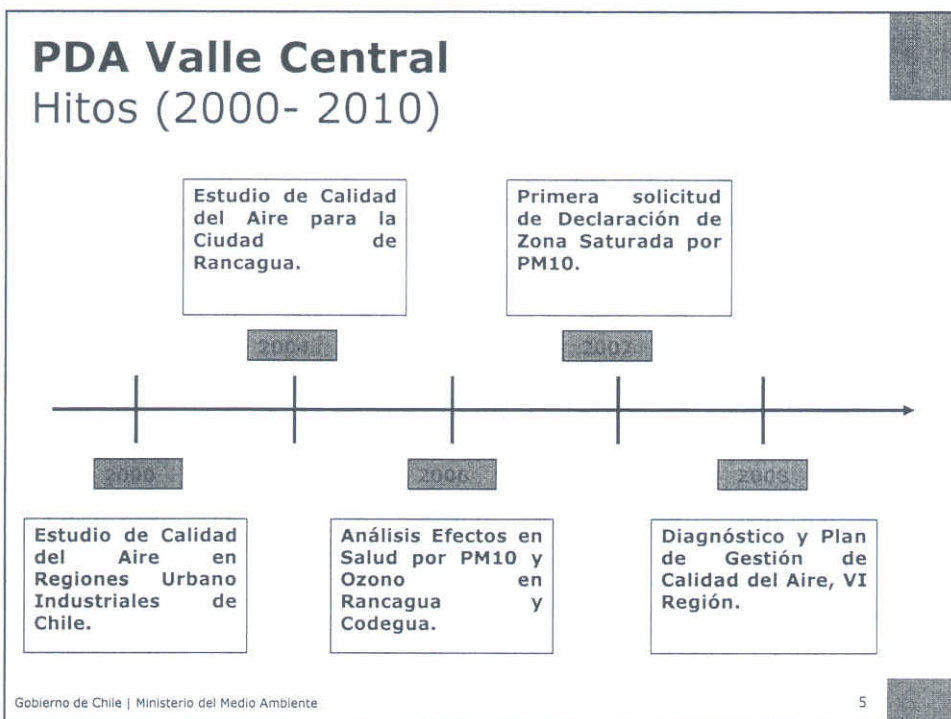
PDA Valle Central
Hitos (2000- 2010)

Estudio de Calidad del Aire para la Ciudad de Rancagua.

2004

Primera solicitud de Declaración de Zona Saturada por PM10.

2007

2000

Estudio de Calidad del Aire en Regiones Urbano Industriales de Chile.

2006

Análisis Efectos en Salud por PM10 y Ozono en Rancagua y Codegua.

2008

Diagnóstico y Plan de Gestión de Calidad del Aire, VI Región.

Gobierno de Chile | Ministerio del Medio Ambiente

5